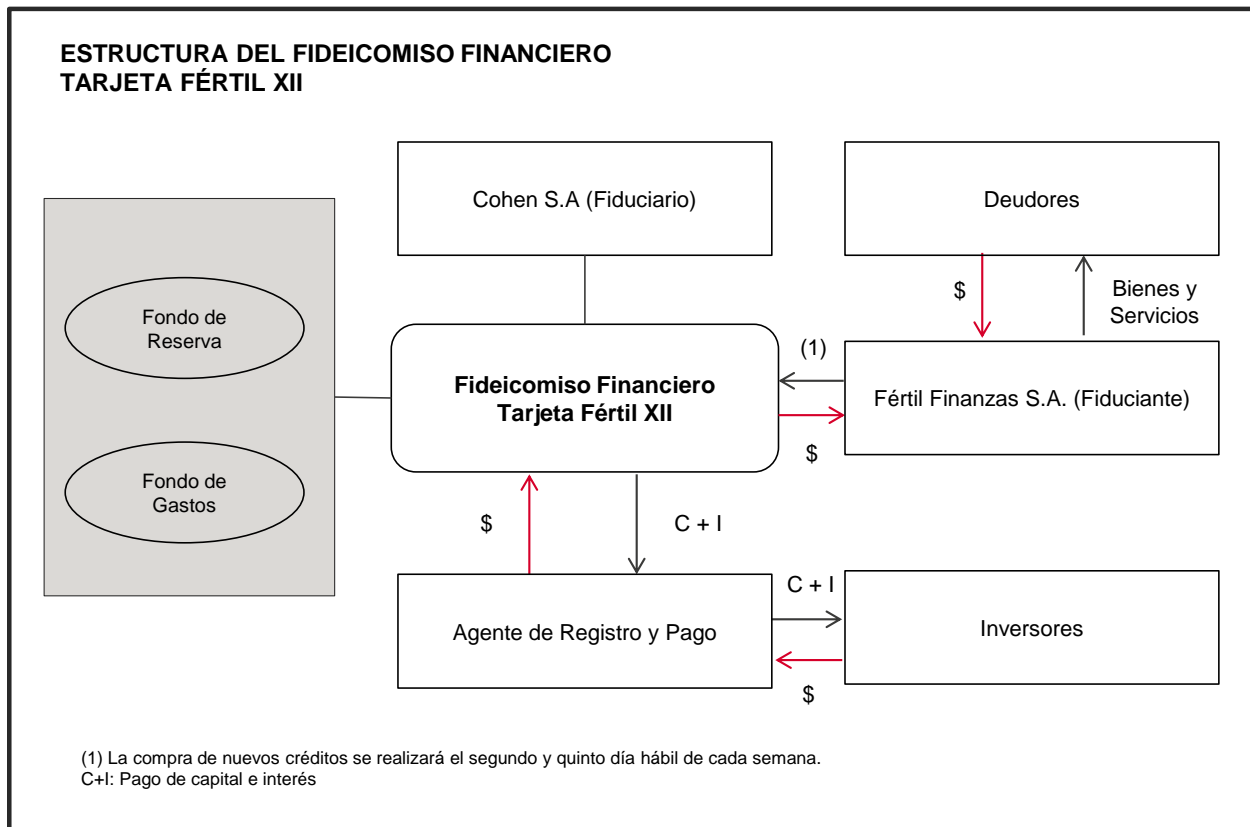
ESTRUCTURA DEL FIDEICOMISO FINANCIERO
TARJETA FÉRTIL XII

Cohen S.A (Fiduciario)

Deudores

Fondo de Reserva

Fondo de Gastos

$

Bienes y Servicios

(1)

Fideicomiso Financiero
Tarjeta Fértil XII

Fértil Finanzas S.A. (Fiduciante)

$

$

C + I

C + I

Agente de Registro y Pago

Inversores

$

(1) La compra de nuevos créditos se realizará el segundo y quinto día hábil de cada semana.
C+I: Pago de capital e interés